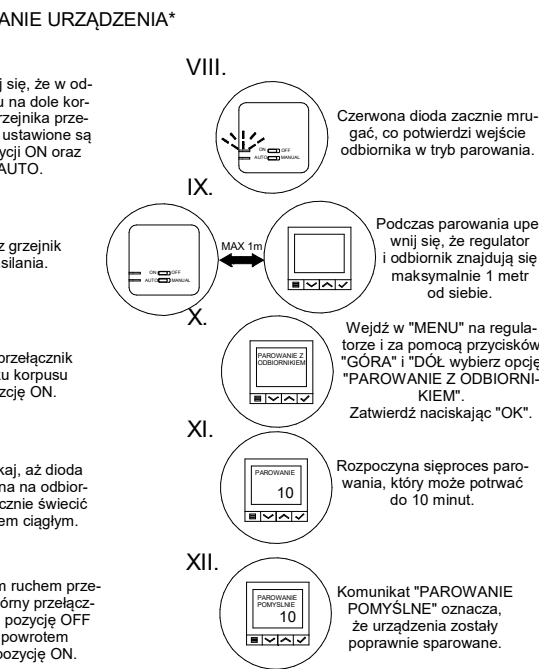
ANIE URZĄDZENIA*

j się, że w odu na dole korrzejnika przeustawione są ycji ON oraz AUTO.

z grzejnik silania.

przełącznik u korpusu zycję ON.

kaj, aż dioda na na odbiorcznie świecić em ciągłym.

m ruchem przetóry przełączpozycję OFF powrotem pozycję ON.

VIII.

ON OFF
AUTO MANUAL

Czerwona dioda zacznie mrugać, co potwierdzi wejście odbiornika w tryb parowania.

IX.

ON OFF
AUTO MANUAL

MAX 1m

Podczas parowania upewnij się, że regulator i odbiornik znajdują się maksymalnie 1 metr od siebie.

X.

PAROWANIE Z ODBIORNIKIEM

Wejdź w "MENU" na regulatorze i za pomocą przycisków "GÓRA" i "DÓŁ" wybierz opcję "PAROWANIE Z ODBIORNIKIEM".
Zatwierdź naciskając "OK".

XI.

PAROWANIE
10

Rozpoczyna sięproces parowania, który może potrwać do 10 minut.

XII.

PAROWANIE POMYSLNE
10

Komunikat "PAROWANIE POMYŚLNE" oznacza, że urządzenia zostały poprawnie sparowane.